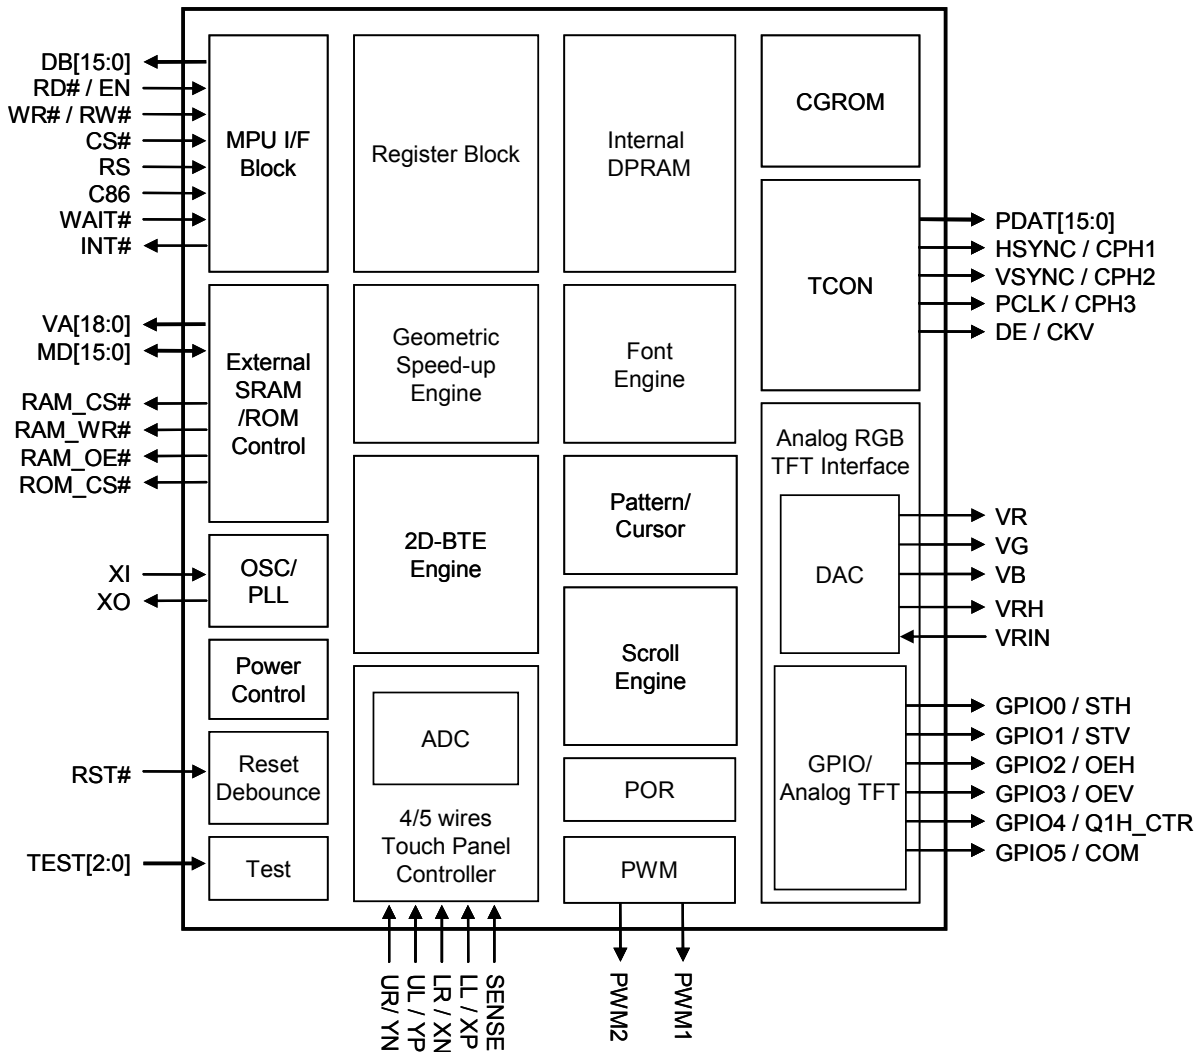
DB[15:0]
RD# / EN
WR# / RW#
CS#
RS
C86
WAIT#
INT#

MPU I/F Block

Register Block

Internal DPRAM

CGROM

TCON

PDAT[15:0]
HSYNC / CPH1
VSYNC / CPH2
PCLK / CPH3
DE / CKV

VA[18:0]
MD[15:0]

RAM_CS#
RAM_WR#
RAM_OE#
ROM_CS#

External SRAM /ROM Control

Geometric Speed-up Engine

Font Engine

Analog RGB TFT Interface

DAC

VR
VG
VB
VRH
VRIN

2D-BTE Engine

Pattern/ Cursor

Scroll Engine

XI
XO

OSC/ PLL

Power Control

RST#

Reset Debounce

TEST[2:0]

Test

ADC

4/5 wires Touch Panel Controller

POR

PWM

GPIO/ Analog TFT

GPIO0 / STH
GPIO1 / STV
GPIO2 / OEH
GPIO3 / OEV
GPIO4 / Q1H_CTR
GPIO5 / COM

UR / YN
UL / YP
LR / XN
LL / XP
SENSE

PWM2
PWM1